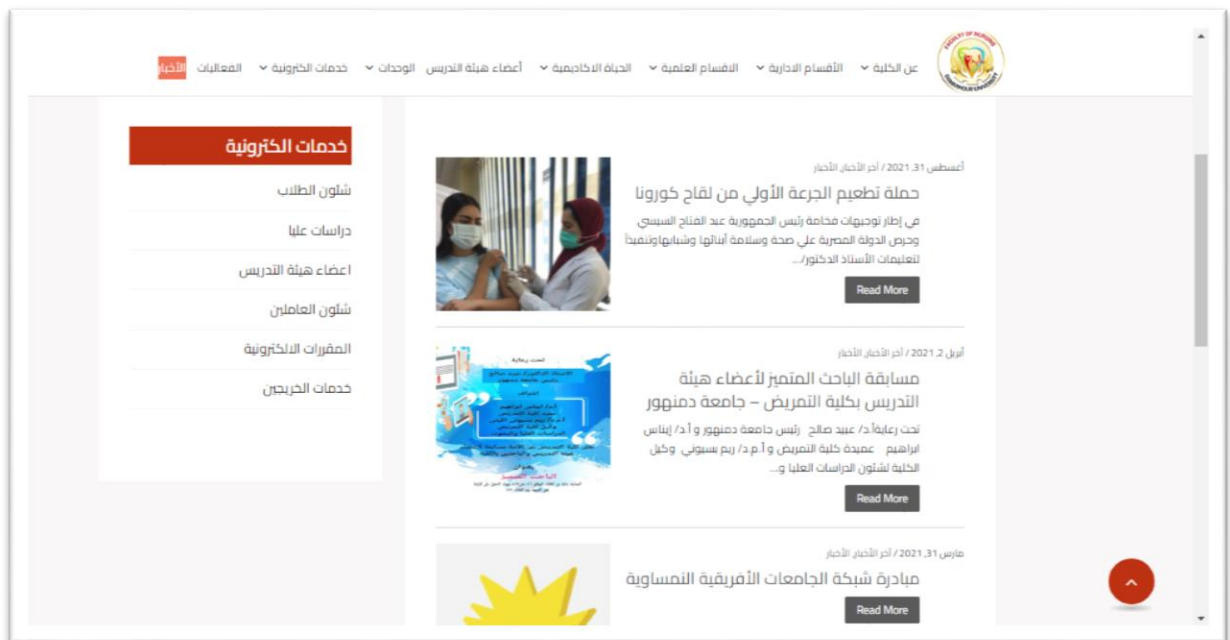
FACULTY OF NURSING
DAMANHOUR UNIVERSITY

عن الكلية ⌄ الأقسام الادارية ⌄ الاقسام العلمية ⌄ الحياة الاكاديمية ⌄ أعضاء هيئة التدريس الوحدات ⌄ خدمات الكترونية ⌄ الفعاليات الأخبار

أغسطس 31, 2021 / آخر الأخبار, الأخبار

حملة تطعيم الجرعة الأولي من لقاح كورونا

في إطار توجيهات فخامة رئيس الجمهورية عبد الفتاح السيسي وحرص الدولة المصرية علي صحة وسلامة أبنائها وشبابها وتنفيذاً لتعليمات الأستاذ الدكتور/...

Read More

أبريل 2, 2021 / آخر الأخبار, الأخبار

مسابقة الباحث المتميز لأعضاء هيئة التدريس بكلية التمريض – جامعة دمنهور

تحت رعاية أ.د/ عبيد صالح رئيس جامعة دمنهور و أ.د/ إيناس ابراهيم عميدة كلية التمريض و أ.م.د/ ريم بسيوني وكيل الكلية لشئون الدراسات العليا و...

Read More

مارس 31, 2021 / آخر الأخبار, الأخبار

مبادرة شبكة الجامعات الأفريقية النمساوية

Read More

خدمات الكترونية

شئون الطلاب

دراسات عليا

اعضاء هيئة التدريس

شئون العاملين

المقررات الالكترونية

خدمات الخريجين